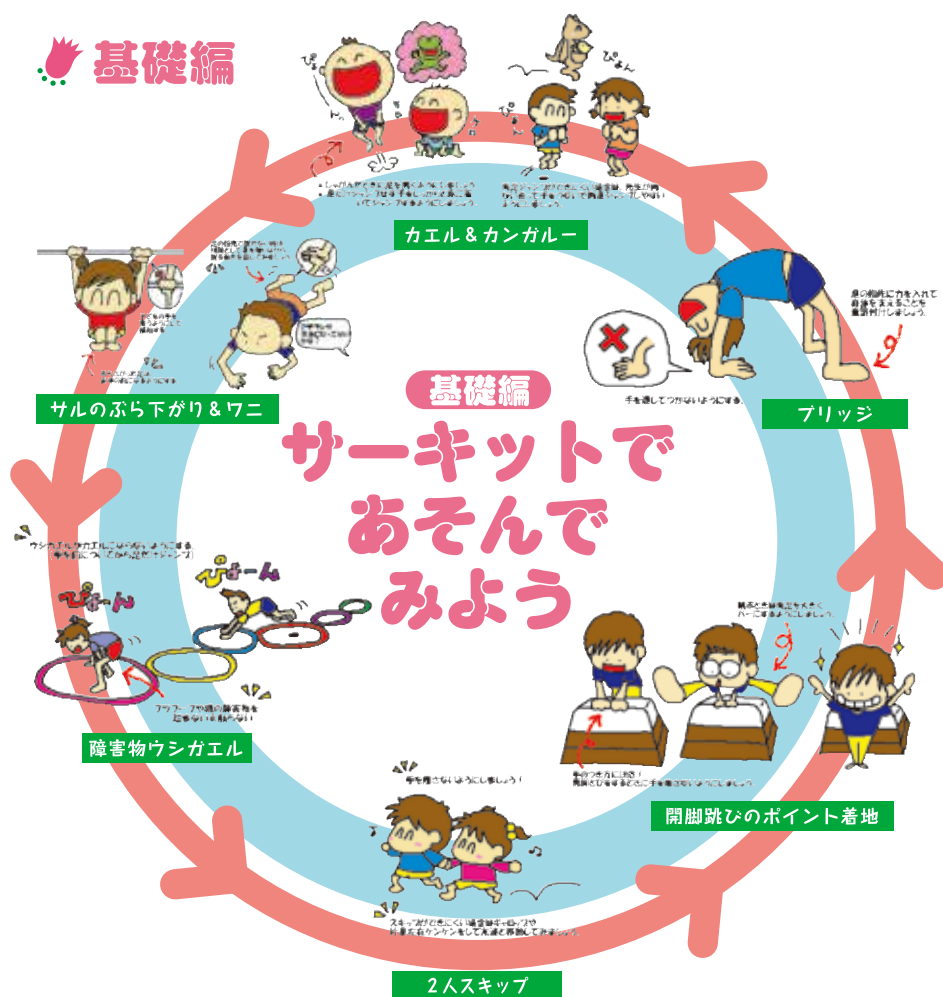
基礎編

ぴょーん

ぴょん

・しゃがんだときに足を肩くらいに開きましょう。
・最初はジャンプせずに手をしっかり床に着いてから、ジャンプするようにしましょう。

両足ジャンプができにくい場合は、先生が両手を持って手をつないで跳ばしてあげましょう。

カエル＆カンガルー

身の前後に力を入れて身体を支えることを意識付けしましょう。

手を返してつかないようにする。

ブリッジ

サルのぶら下がり＆ワニ

基礎編
サーキットで
あそんで
みよう

ウシガエルやカエルにひっかからないようにする。
手を床についてから足でジャンプ

ぴょーん

ぴょーん

フープ、フや輪の障害物を配置ないに飛ぶ

障害物ウシガエル

腕をとき前にまっすぐハーにまっすぐしましょう。

手のつき方に注意！
開脚とび着地できたときに手を離さないようにしましょう。

開脚跳びのポイント着地

手を離さないようにしましょう！

スキップができにくい場合はギャロップや片足左右ケンケンをして片足ど移動してみましょう。

２人スキップ